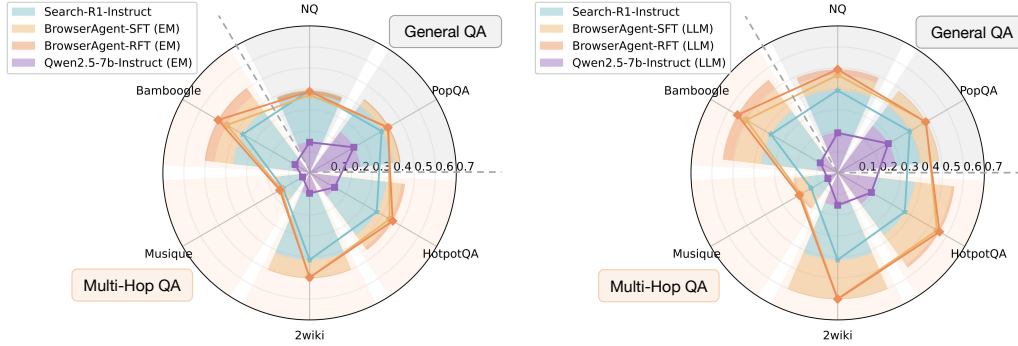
Search-R1-Instruct
BrowserAgent-SFT (EM)
BrowserAgent-RFT (EM)
Qwen2.5-7b-Instruct (EM)

NQ
General QA
PopQA
Bamboogle
0.1 0.2 0.3 0.4 0.5 0.6 0.7
Musique
HotpotQA
Multi-Hop QA
2wiki

Search-R1-Instruct
BrowserAgent-SFT (LLM)
BrowserAgent-RFT (LLM)
Qwen2.5-7b-Instruct (LLM)

NQ
General QA
PopQA
Bamboogle
0.1 0.2 0.3 0.4 0.5 0.6 0.7
Musique
HotpotQA
Multi-Hop QA
2wiki